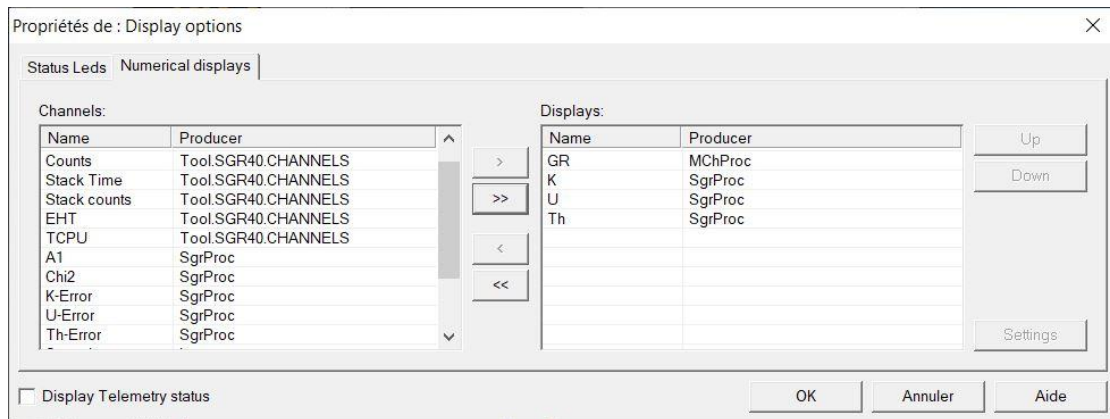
Propriétés de : Display options

Status Leds | Numerical displays

Channels:

| Name | Producer |
|---|---|
| Counts | Tool.SGR40.CHANNELS |
| Stack Time | Tool.SGR40.CHANNELS |
| Stack counts | Tool.SGR40.CHANNELS |
| EHT | Tool.SGR40.CHANNELS |
| TCPU | Tool.SGR40.CHANNELS |
| A1 | SgrProc |
| Chi2 | SgrProc |
| K-Error | SgrProc |
| U-Error | SgrProc |
| Th-Error | SgrProc |

>
>>
<
<<

Displays:

| Name | Producer |
|---|---|
| GR | MChProc |
| K | SgrProc |
| U | SgrProc |
| Th | SgrProc |

Up
Down
Settings

Display Telemetry status

OK
Annuler
Aide